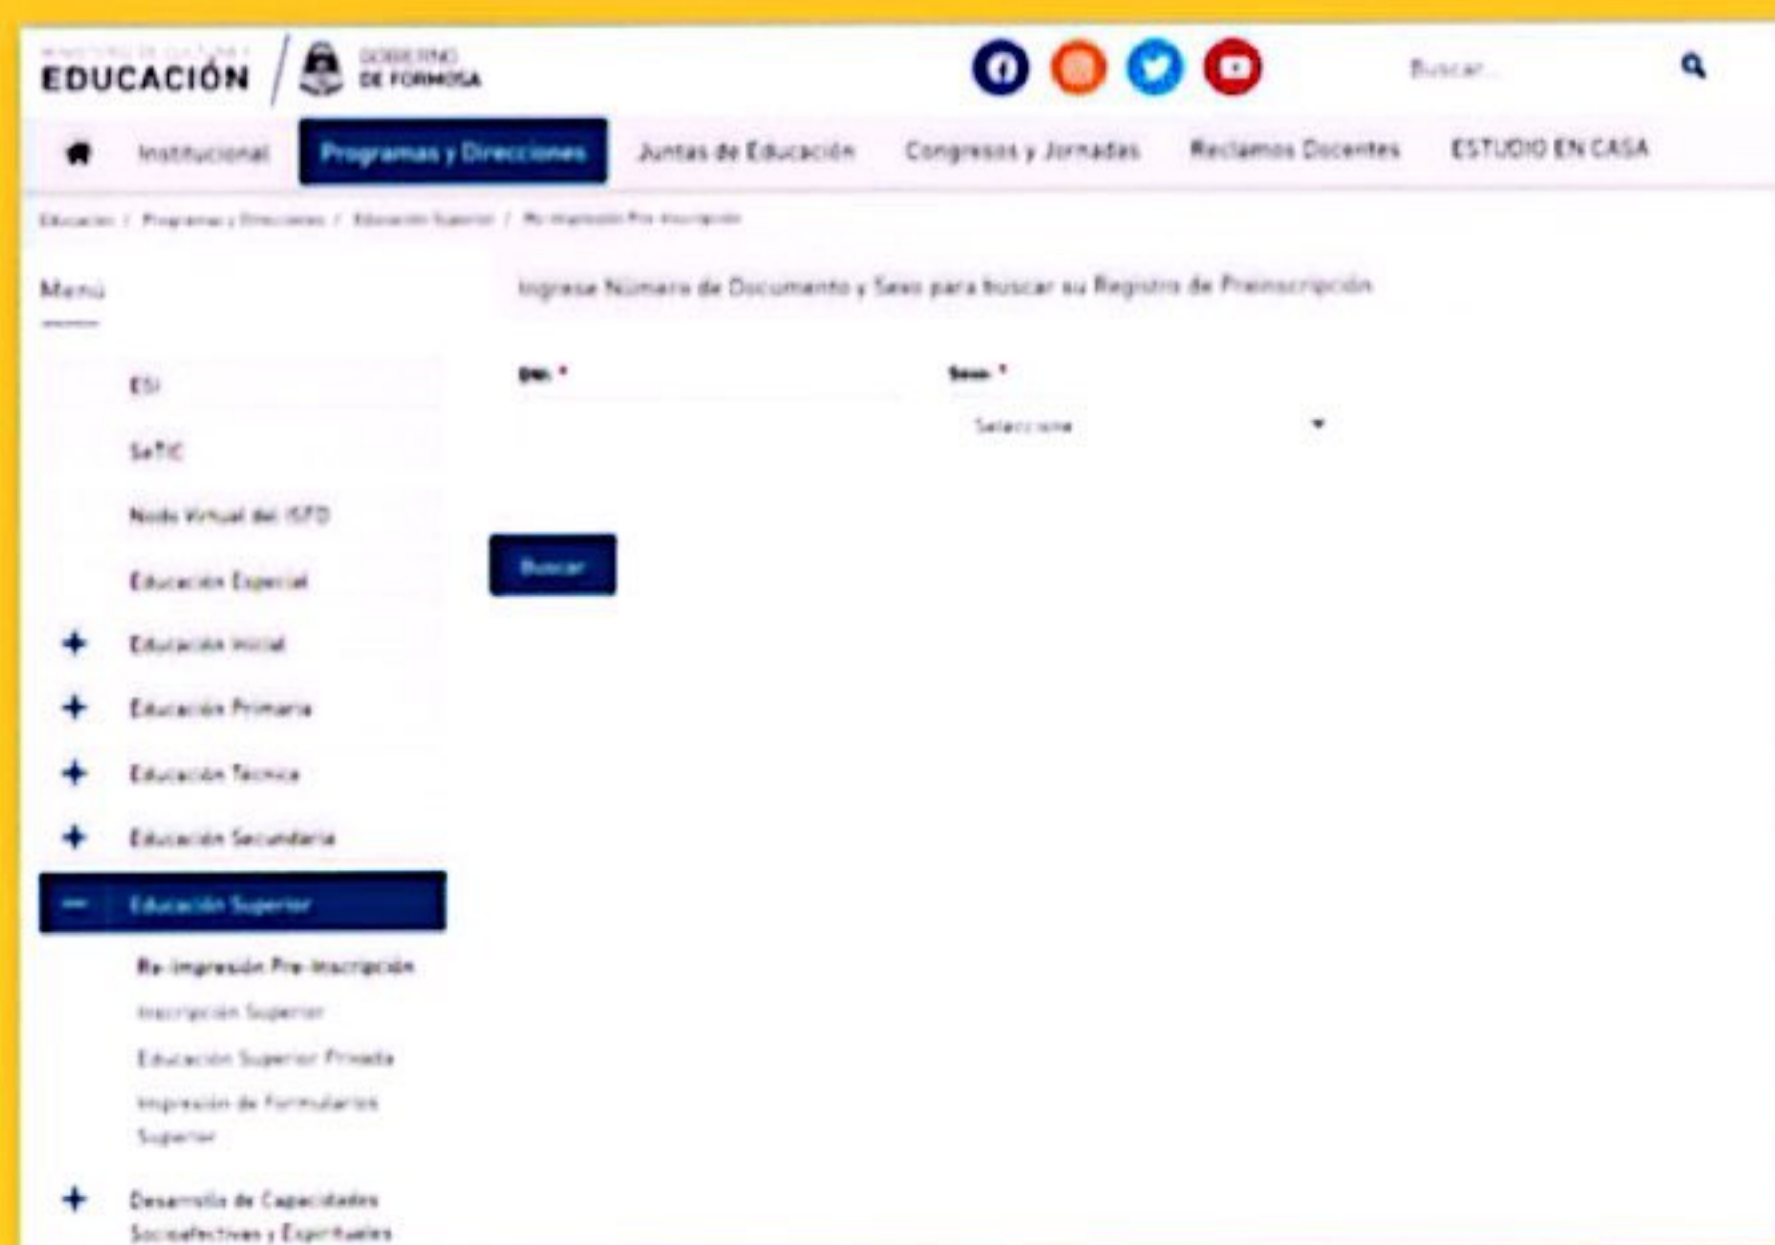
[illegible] EDUCACIÓN GOBIERNO DE FORMOSA

Buscar...

Institucional | Programas y Direcciones | Juntas de Educación | Congresos y Jornadas | Reclamos Docentes | ESTUDIO EN CASA

Educación / Programas y Direcciones / Educación Superior / Re-impresión Pre-inscripción

Menú

ESI
SaTIC
Nodo Virtual del ISFD
Educación Especial
+ Educación Inicial
+ Educación Primaria
+ Educación Técnica
+ Educación Secundaria
— Educación Superior
Re-impresión Pre-inscripción
Inscripción Superior
Educación Superior Privada
Impresión de Formularios Superior
+ Desarrollo de Capacidades Socioafectivas y Espirituales

Ingrese Número de Documento y Sexo para buscar su Registro de Preinscripción

DNI *

Sexo *

Seleccione

Buscar